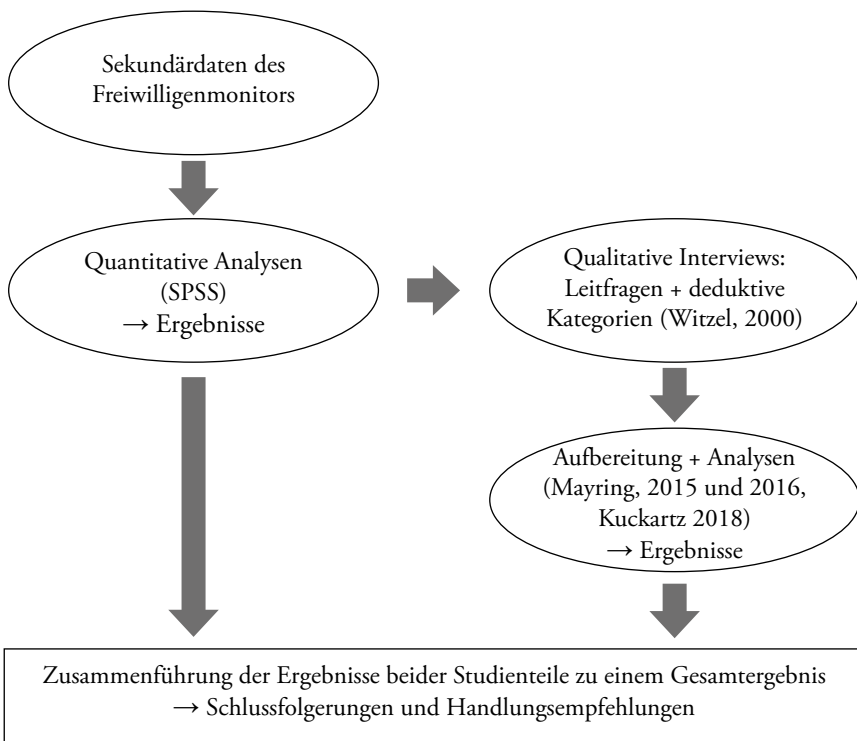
Sekundärdaten des Freiwilligenmonitors

Quantitative Analysen (SPSS) → Ergebnisse

Qualitative Interviews: Leitfragen + deduktive Kategorien (Witzel, 2000)

Aufbereitung + Analysen (Mayring, 2015 und 2016, Kuckartz 2018) → Ergebnisse

Zusammenführung der Ergebnisse beider Studienteile zu einem Gesamtergebnis → Schlussfolgerungen und Handlungsempfehlungen